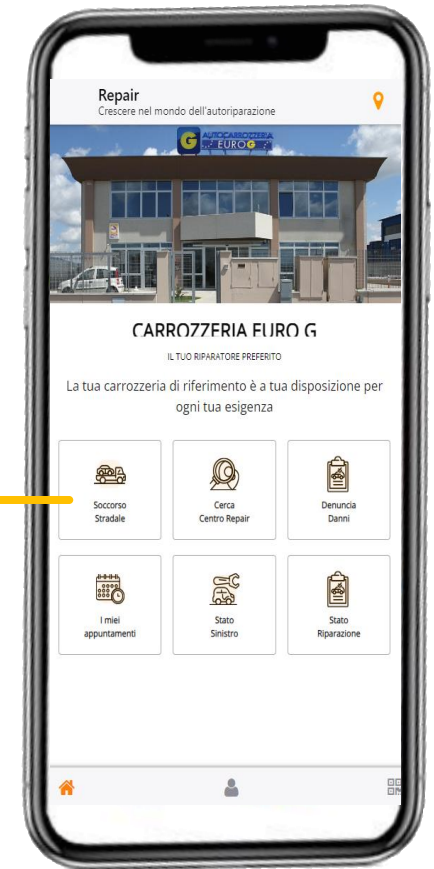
Repair
Crescere nel mondo dell'autoriparazione

AUTOCARROZZERIA EURO G

CARROZZERIA EURO G
IL TUO RIPARATORE PREFERITO

La tua carrozzeria di riferimento è a tua disposizione per ogni tua esigenza

Soccorso Stradale

Cerca Centro Repair

Denuncia Danni

I miei appuntamenti

Stato Sinistro

Stato Riparazione